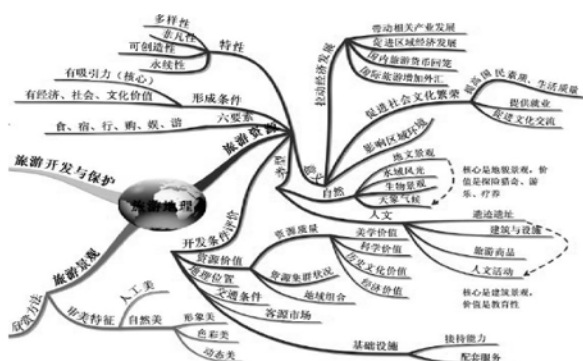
多样性
非凡性
可创造性
永续性
特性
有吸引力（核心）
有经济、社会、文化价值
形成条件
六要素
食、宿、行、购、娱、游
旅游资源
拉动经济发展
带动相关产业发展
促进区域经济发展
境内旅游货币回笼
境外旅游增加外汇
促进社会文化繁荣
提高国民素质、生活质量
提供就业
促进文化交流
影响区域环境
意义
类型
自然
地文景观
水域风光
生物景观
天象气候
核心是地貌景观，价值是保障猎奇、游乐、疗养
人文
遗迹遗址
建筑与设施
旅游商品
人文活动
核心是建筑景观，价值是教育性
旅游开发与保护
旅游地理
开发条件评价
资源价值
资源质量
美学价值
科学价值
历史文化价值
经济价值
资源集群状况
地域组合
地理位置
交通条件
客源市场
基础设施
接待能力
配套服务
旅游景观
欣赏方法
审美特征
人工美
自然美
形象美
色彩美
动态美